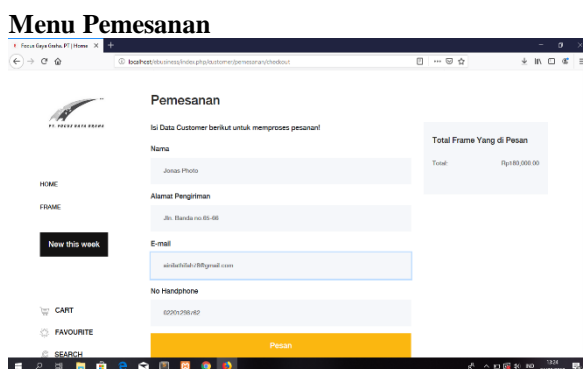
Menu Pemesanan

Focus Gaya Grafis, PT | Home ×

localhost/ebusiness/index.php/customer/pemesanan/checkout

PT. FOCUS GAYA GRAFIS

HOME

FRAME

New this week

CART

FAVOURITE

SEARCH

Pemesanan

Isi Data Customer berikut untuk memproses pesanan!

Nama

Jonas Photo

Alamat Pengiriman

Jln. Banda no.65-66

E-mail

ainilahifah78@gmail.com

No Handphone

0220t358t42

Pesan

Total Frame Yang di Pesan

Total: Rp180,000.00

IND 13:24